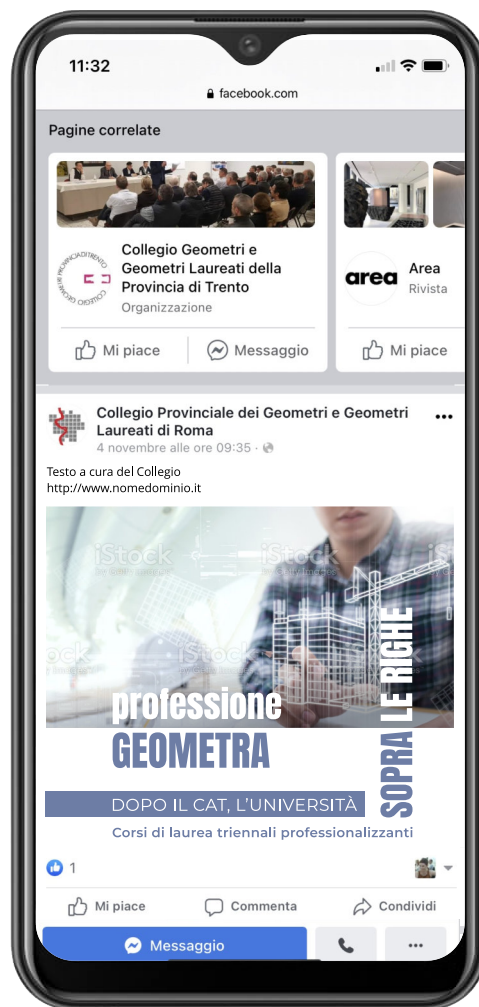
11:32

facebook.com

Pagine correlate

Collegio Geometri e Geometri Laureati della Provincia di Trento
Organizzazione

Mi piace | Messaggio

area
Area
Rivista

Mi piace

Collegio Provinciale dei Geometri e Geometri Laureati di Roma
4 novembre alle ore 09:35 ·

...

Testo a cura del Collegio
http://www.nomedominio.it

iStock iStock iStock

professione
GEOMETRA

SOPRA LE RIGHE

DOPO IL CAT, L'UNIVERSITÀ
Corsi di laurea triennali professionalizzanti

1

Mi piace
Commenta
Condividi

Messaggio
...